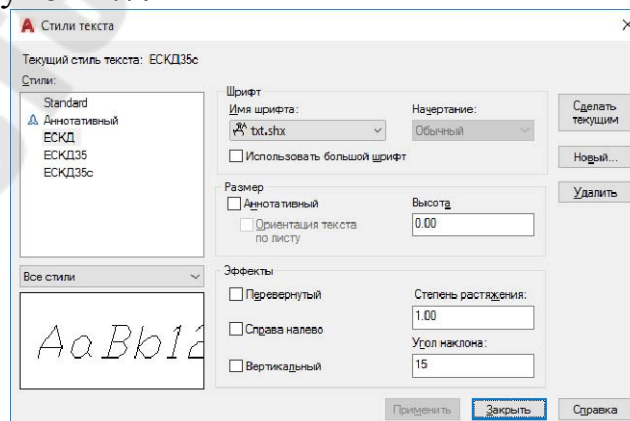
Стили текста

Текущий стиль текста: ЕСКД35с
Стили:
Standard
Аннотативный
ЕСКД
ЕСКД35
ЕСКД35с

Все стили

AaBb12

Шрифт
Имя шрифта:
txt.shx
Начертание:
Обычный
Использовать большой шрифт

Размер
Аннотативный
Ориентация текста по листу
Высота
0.00

Эффекты
Перевернутый
Справа налево
Вертикальный
Степень растяжения:
1.00
Угол наклона:
15

Сделать текущим
Новый...
Удалить

Применить
Закрыть
Справка